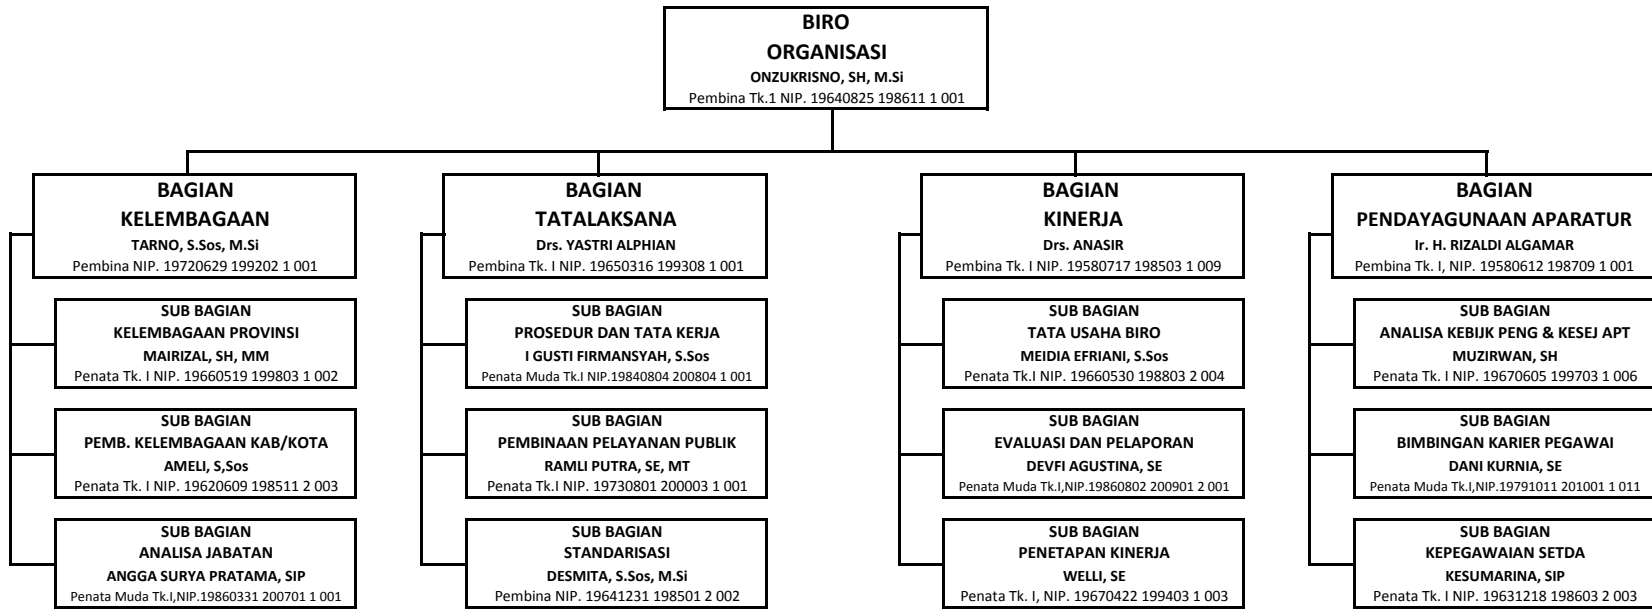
BIRO
ORGANISASI
ONZUKRISNO, SH, M.Si
Pembina Tk.1 NIP. 19640825 198611 1 001

BAGIAN
KELEMBAGAAN
TARNO, S.Sos, M.Si
Pembina NIP. 19720629 199202 1 001

SUB BAGIAN
KELEMBAGAAN PROVINSI
MAIRIZAL, SH, MM
Penata Tk. I NIP. 19660519 199803 1 002

SUB BAGIAN
PEMB. KELEMBAGAAN KAB/KOTA
AMELI, S,Sos
Penata Tk. I NIP. 19620609 198511 2 003

SUB BAGIAN
ANALISA JABATAN
ANGGA SURYA PRATAMA, SIP
Penata Muda Tk.I,NIP.19860331 200701 1 001

BAGIAN
TATALAKSANA
Drs. YASTRI ALPHIAN
Pembina Tk. I NIP. 19650316 199308 1 001

SUB BAGIAN
PROSEDUR DAN TATA KERJA
I GUSTI FIRMANSYAH, S.Sos
Penata Muda Tk.I NIP.19840804 200804 1 001

SUB BAGIAN
PEMBINAAN PELAYANAN PUBLIK
RAMLI PUTRA, SE, MT
Penata Tk.I NIP. 19730801 200003 1 001

SUB BAGIAN
STANDARISASI
DESMITA, S.Sos, M.Si
Pembina NIP. 19641231 198501 2 002

BAGIAN
KINERJA
Drs. ANASIR
Pembina Tk. I NIP. 19580717 198503 1 009

SUB BAGIAN
TATA USAHA BIRO
MEIDIA EFRIANI, S.Sos
Penata Tk.I NIP. 19660530 198803 2 004

SUB BAGIAN
EVALUASI DAN PELAPORAN
DEVFI AGUSTINA, SE
Penata Muda Tk.I,NIP.19860802 200901 2 001

SUB BAGIAN
PENETAPAN KINERJA
WELLI, SE
Penata Tk. I, NIP. 19670422 199403 1 003

BAGIAN
PENDAYAGUNAAN APARATUR
Ir. H. RIZALDI ALGAMAR
Pembina Tk. I, NIP. 19580612 198709 1 001

SUB BAGIAN
ANALISA KEBIJK PENG & KESEJ APT
MUZIRWAN, SH
Penata Tk. I NIP. 19670605 199703 1 006

SUB BAGIAN
BIMBINGAN KARIER PEGAWAI
DANI KURNIA, SE
Penata Muda Tk.I,NIP.19791011 201001 1 011

SUB BAGIAN
KEPEGAWAIAN SETDA
KESUMARINA, SIP
Penata Tk. I NIP. 19631218 198603 2 003